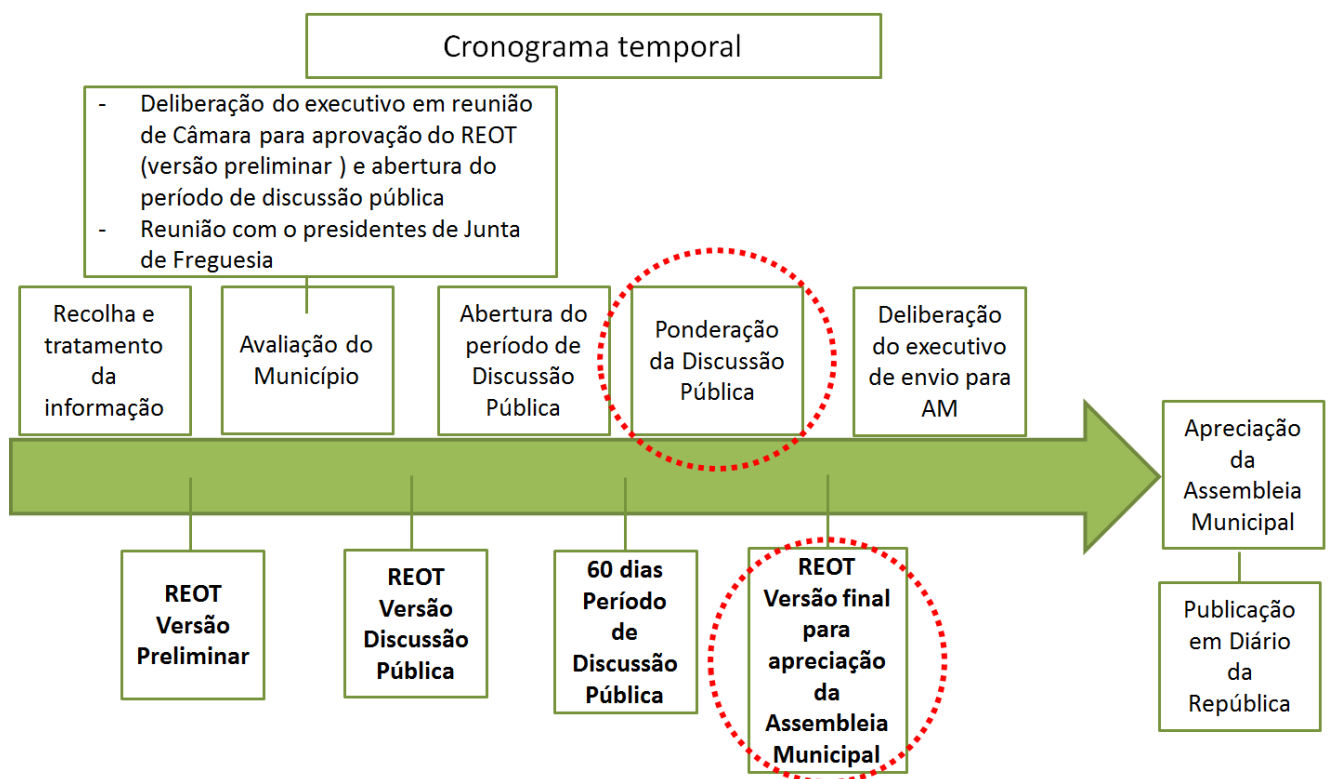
Cronograma temporal

- Deliberação do executivo em reunião de Câmara para aprovação do REOT (versão preliminar ) e abertura do período de discussão pública
- Reunião com o presidentes de Junta de Freguesia

Recolha e tratamento da informação

Avaliação do Município

Abertura do período de Discussão Pública

Ponderação da Discussão Pública

Deliberação do executivo de envio para AM

Apreciação da Assembleia Municipal

REOT Versão Preliminar

REOT Versão Discussão Pública

60 dias Período de Discussão Pública

REOT Versão final para apreciação da Assembleia Municipal

Publicação em Diário da República